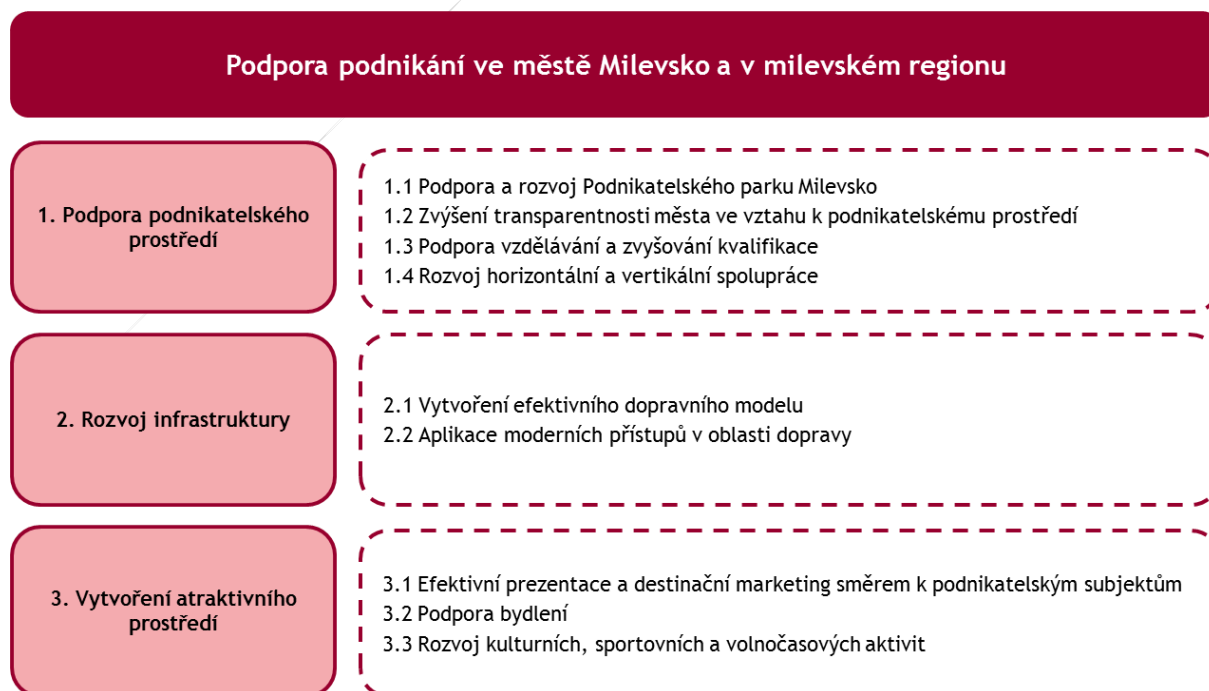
Podpora podnikání ve městě Milevsko a v milevském regionu

1. Podpora podnikatelského prostředí

1.1 Podpora a rozvoj Podnikatelského parku Milevsko
1.2 Zvýšení transparentnosti města ve vztahu k podnikatelskému prostředí
1.3 Podpora vzdělávání a zvyšování kvalifikace
1.4 Rozvoj horizontální a vertikální spolupráce

2. Rozvoj infrastruktury

2.1 Vytvoření efektivního dopravního modelu
2.2 Aplikace moderních přístupů v oblasti dopravy

3. Vytvoření atraktivního prostředí

3.1 Efektivní prezentace a destinační marketing směrem k podnikatelským subjektům
3.2 Podpora bydlení
3.3 Rozvoj kulturních, sportovních a volnočasových aktivit